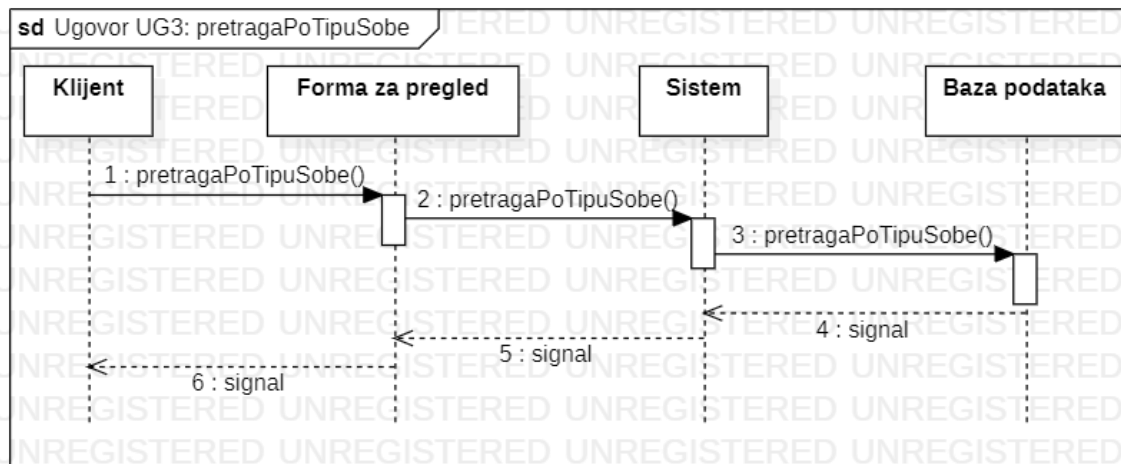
sd Ugovor UG3: pretragaPoTipuSobe

Klijent

Forma za pregled

Sistem

Baza podataka

1 : pretragaPoTipuSobe()

2 : pretragaPoTipuSobe()

3 : pretragaPoTipuSobe()

4 : signal

5 : signal

6 : signal

UNREGISTERED UNREGISTERED UNREGISTERED